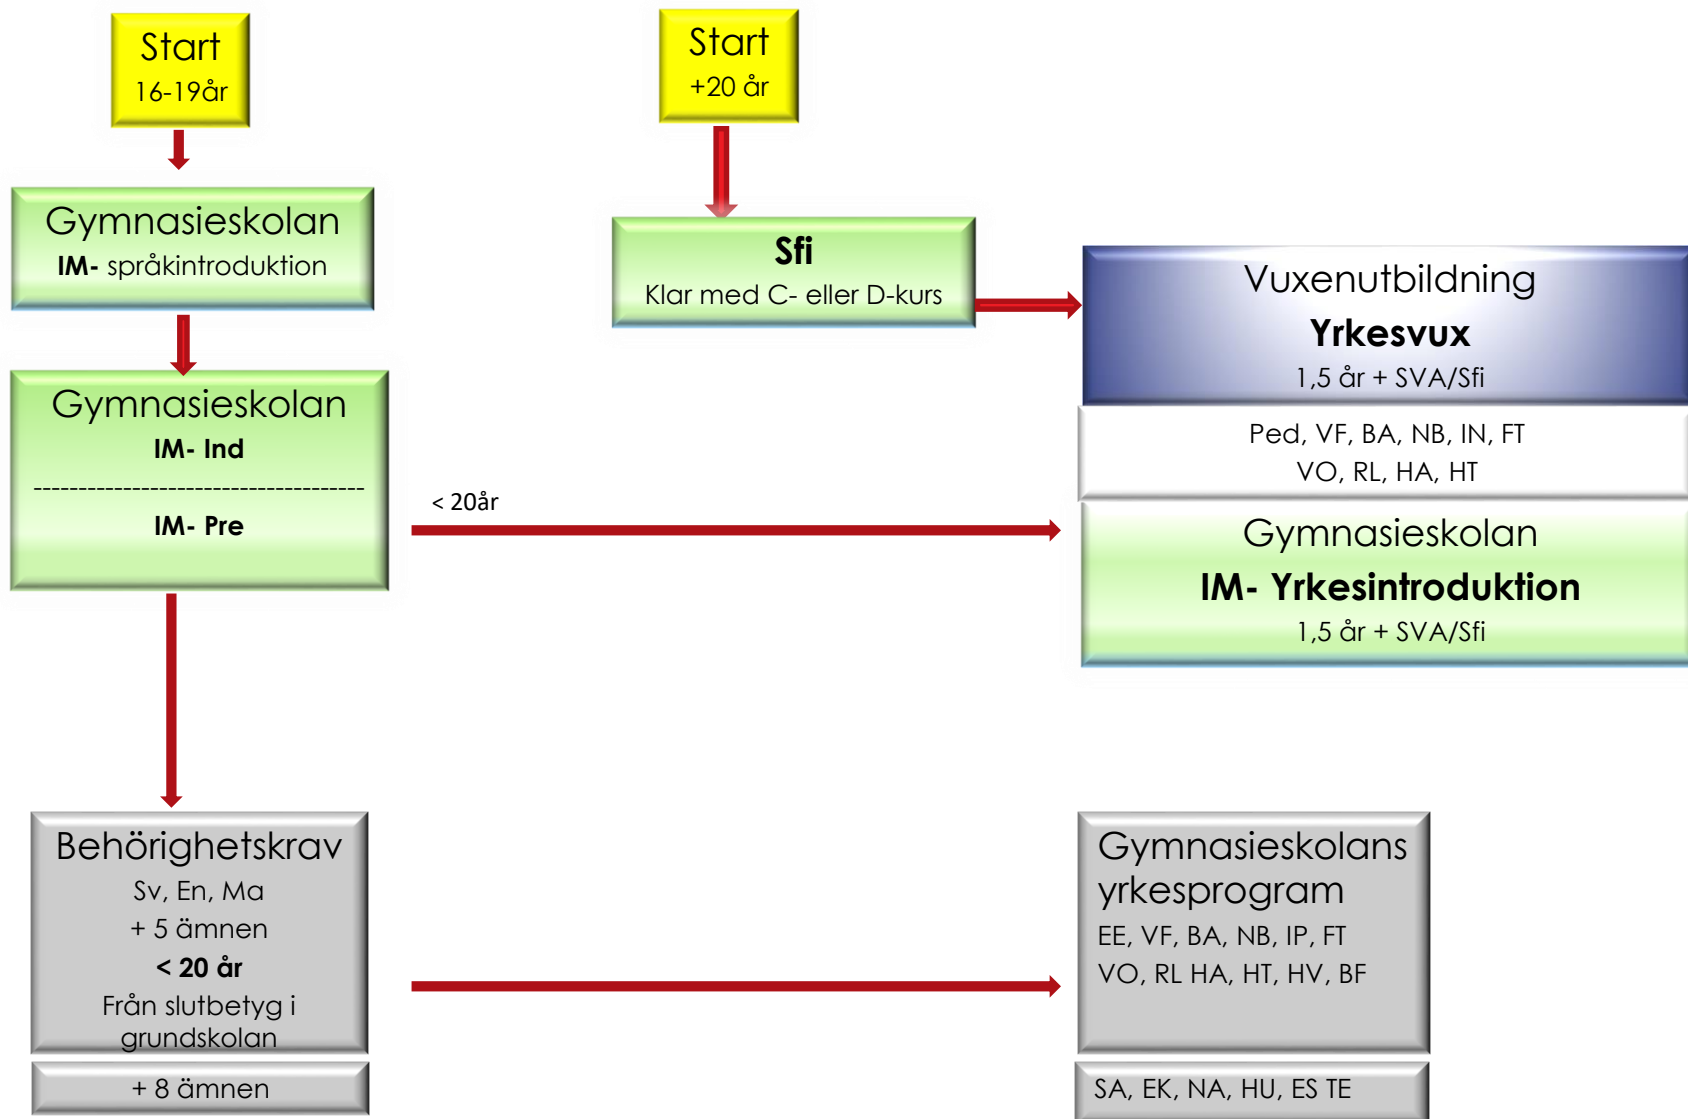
Start
16-19år

Start
+20 år

Gymnasieskolan
IM- språkintroduktion

Sfi
Klar med C- eller D-kurs

Vuxenutbildning
Yrkesvux
1,5 år + SVA/Sfi

Ped, VF, BA, NB, IN, FT
VO, RL, HA, HT

Gymnasieskolan
IM- Ind
-------------------------------------
IM- Pre

< 20år

Gymnasieskolan
IM- Yrkesintroduktion
1,5 år + SVA/Sfi

Behörighetskrav
Sv, En, Ma
+ 5 ämnen
< 20 år
Från slutbetyg i grundskolan

+ 8 ämnen

Gymnasieskolans yrkesprogram
EE, VF, BA, NB, IP, FT
VO, RL HA, HT, HV, BF

SA, EK, NA, HU, ES TE